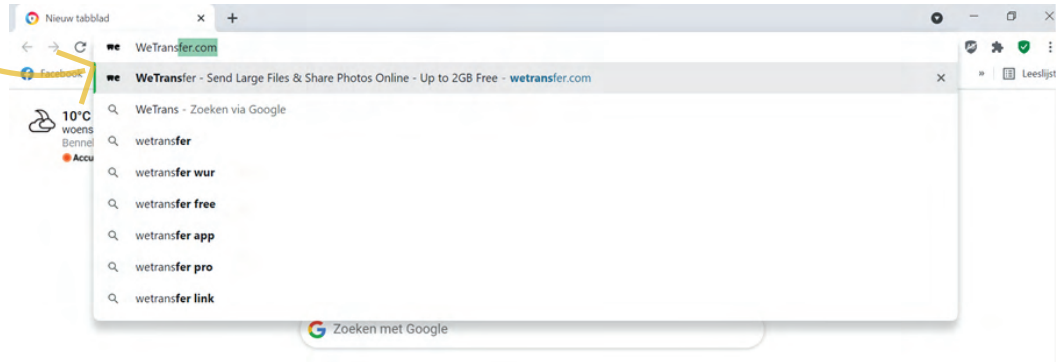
Nieuw tabblad ×
+

WeTransfer.com

Facebook
»
Leeslijst

10°C
woens
Bennel
Accu

WeTransfer - Send Large Files & Share Photos Online - Up to 2GB Free - wetransfer.com ×
WeTrans - Zoeken via Google
wetransfer
wetransfer wur
wetransfer free
wetransfer app
wetransfer pro
wetransfer link

Zoeken met Google